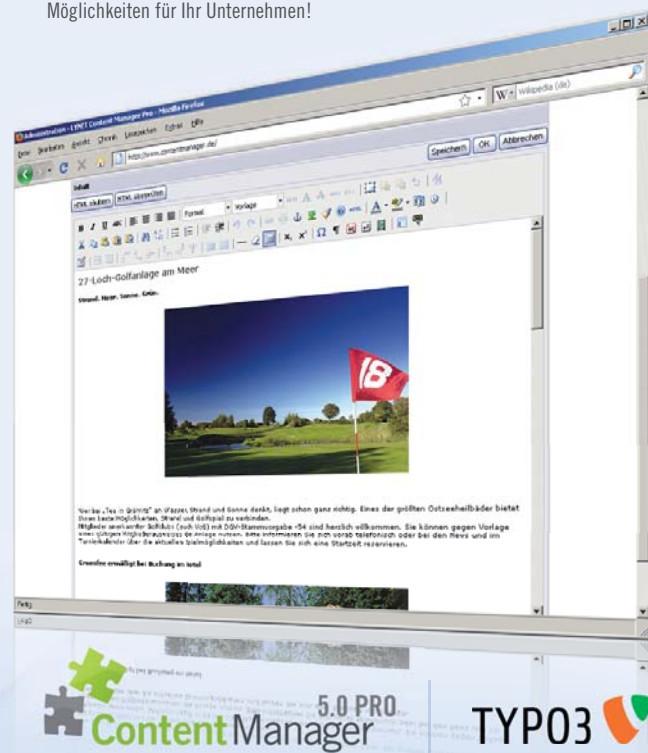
Möglichkeiten für Ihr Unternehmen!

Administration - LYNET Content Manager Pro - Mozilla Firefox

Datei Bearbeiten Ansicht Chronik Lesezeichen Extras Hilfe

http://www.contentmanager.de/

Wikipedia (de)

Speichern OK Abbrechen

Inhalt

HTML ansehen HTML übernehmen

Format Vorlage

27-Loch-Golfanlage am Meer

Strand. Meer. Sonne. Grün.

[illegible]

Greenfee ermäßigt bei Buchung im Hotel

Fertig

5.0 PRO
ContentManager

TYPO3